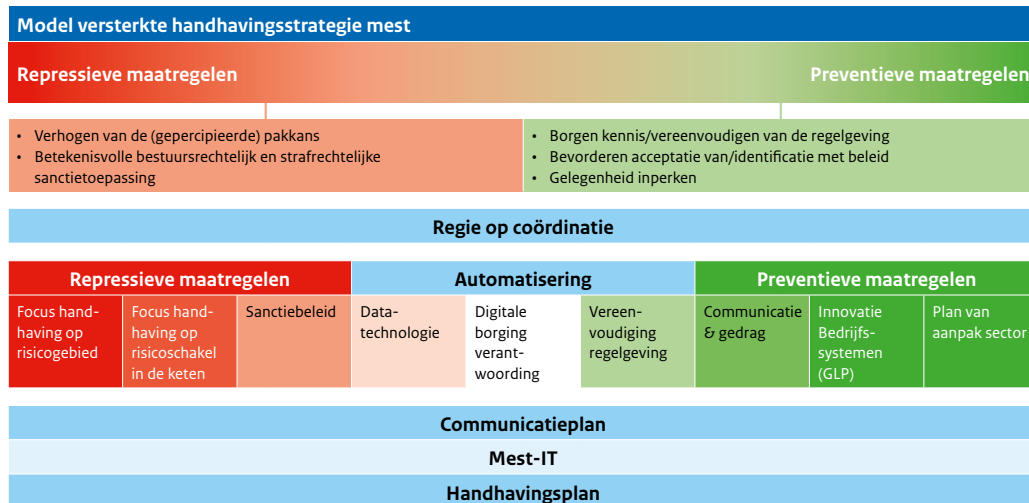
Model versterkte handhavingsstrategie mest

Repressieve maatregelen

Preventieve maatregelen

• Verhogen van de (gepercipieerde) pakkans
• Betekenisvolle bestuursrechtelijk en strafrechtelijke sanctietoepassing

• Borgen kennis/vereenvoudigen van de regelgeving
• Bevorderen acceptatie van/identificatie met beleid
• Gelegenheid inperken

Regie op coördinatie

| Repressieve maatregelen | | | Automatisering | | | Preventieve maatregelen | | |
|---|---|---|---|---|---|---|---|---|
| Focus handhaving op risicogebied | Focus handhaving op risicoschakel in de keten | Sanctiebeleid | Datatechnologie | Digitale borging verantwoording | Vereenvoudiging regelgeving | Communicatie & gedrag | Innovatie Bedrijfssystemen (GLP) | Plan van aanpak sector |

Communicatieplan

Mest-IT

Handhavingsplan